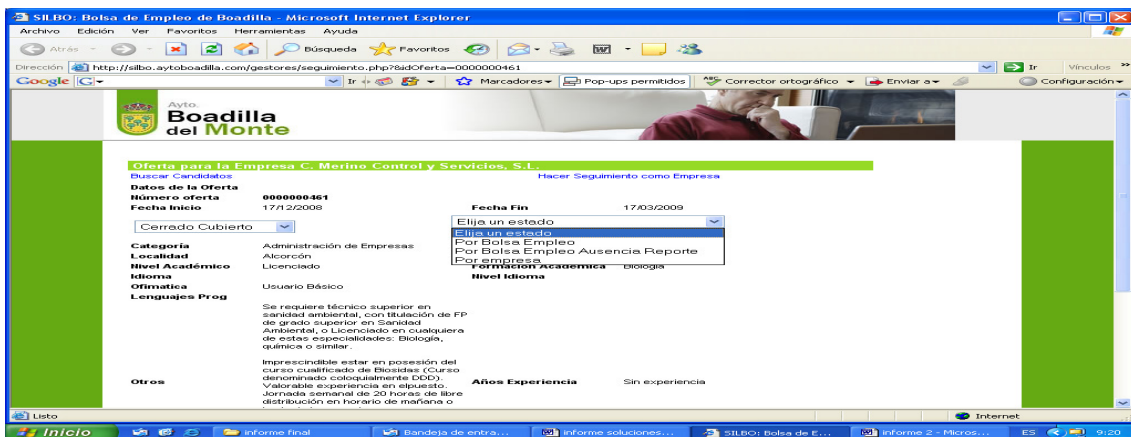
SILBO: Bolsa de Empleo de Boadilla - Microsoft Internet Explorer

Archivo Edición Ver Favoritos Herramientas Ayuda

Atrás Búsqueda Favoritos

Dirección http://silbo.aytoboadilla.com/gestores/seguimiento.php?idOferta=0000000461 Ir Vínculos

Google G- Ir Marcadores Pop-ups permitidos Corrector ortográfico Enviar a Configuración

Ayto. Boadilla del Monte

Oferta para la Empresa C. Merino Control y Servicios, S.L.

Buscar Candidatos Hacer Seguimiento como Empresa

Datos de la Oferta

Número oferta 0000000461

Fecha Inicio 17/12/2008 Fecha Fin 17/03/2009

Cerrado Cubierto

Elija un estado

Elija un estado
Por Bolsa Empleo
Por Bolsa Empleo Ausencia Reporte
Por empresa

Categoría Administración de Empresas

Localidad Alcorcón

Nivel Académico Licenciado Formación Académica Biología

Idioma Nivel Idioma

Ofimatica Usuario Básico

Lenguajes Prog

Se requiere técnico superior en sanidad ambiental, con titulación de FP de grado superior en Sanidad Ambiental, o Licenciado en cualquiera de estas especialidades: Biología, química o similar.

Otros Imprescindible estar en posesión del curso cualificado de Biosidas (Curso denominado coloquialmente DDD). Valorable experiencia en elpuesto. Jornada semanal de 20 horas de libre distribución en horario de mañana o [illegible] Años Experiencia Sin experiencia

Listo Internet

Inicio Informe final Bandeja de entra... Informe soluciones... SILBO: Bolsa de E... Informe 2 - Micros... ES 9:20